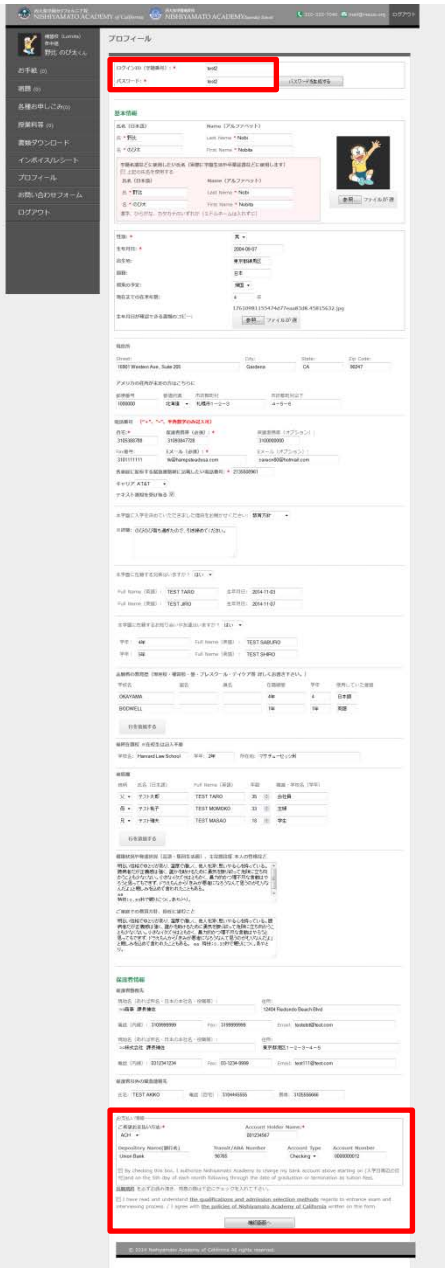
NISHIYAMATO ACADEMY of California
NISHIYAMATO ACADEMY
ログアウト

野比 のび太くん

お手紙
明細
各種お申し込み
授業料
書類ダウンロード
インボイス/レシート
プロフィール
お問い合わせフォーム
ログアウト

プロフィール

ログインID（半角英数）: * test0
パスワード: * test0
パスワードを変更する

基本情報
名前（日本語） Name（アルファベット）
姓: * 野比 Last Name: * Nobi
名: * のび太 First Name: * Nobita

性別: * 男
生年月日: * 2004-06-07
出生地: 東京都練馬区
国籍: 日本
現在の学年:
在籍中の学校:

現住所
Street: 16901 Western Ave, Suite 200
City: Gardena
State: CA
Zip Code: 90247

電話番号
自宅: 3105550789
Fax番号: 3101111111
Eメール: lis@nishiyamatoacademy.com
キャリア: AT&T

Full Name（英語）: TEST TARO
Full Name（英語）: TEST JIRO
Full Name（英語）: TEST SABURO
Full Name（英語）: TEST SHIRO

OKAYAMA
BIODWELL

行を追加する

学校名: Harvard Law School

父 テスト太郎 TEST TARO
母 テスト花子 TEST MOMOKO
兄 テスト雅夫 TEST MASAO

行を追加する

保護者情報

TEST AIKO

お支払い情報
ご希望お支払方法: * ACH
Account Holder Name: * 001234567
Depository Name(銀行名) Union Bank
Transit/ABA Number 98765
Account Type Checking
Account Number 0000000012

By checking this box, I authorize Nishiyamato Academy to charge my bank account above starting on

I have read and understand the qualifications and admission selection methods regards to entrance exam and interviewing process. / I agree with the policies of Nishiyamato Academy of California written on this form.

確認画面へ

© 2014 Nishiyamato Academy of California All rights reserved.